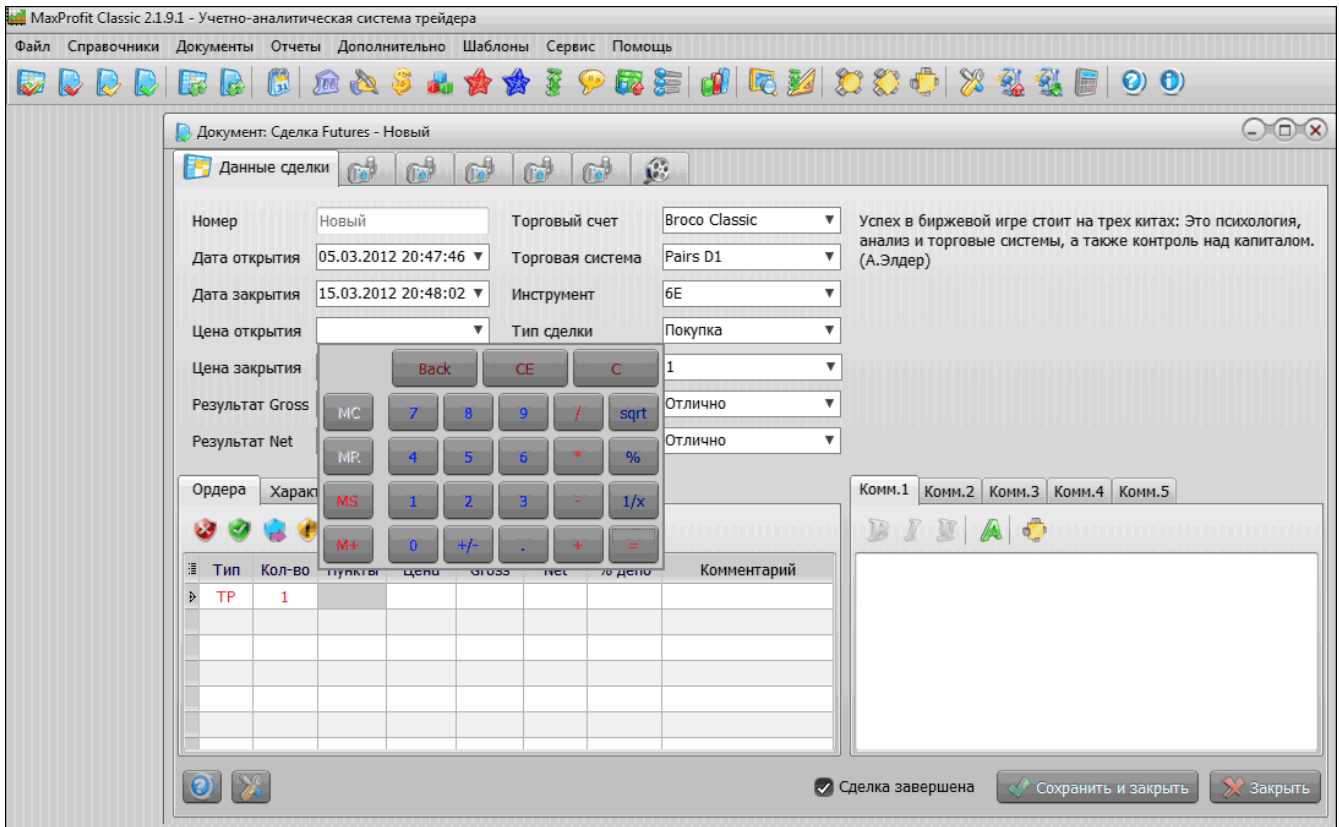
MaxProfit Classic 2.1.9.1 - Учетно-аналитическая система трейдера

Файл Справочники Документы Отчеты Дополнительно Шаблоны Сервис Помощь

Документ: Сделка Futures - Новый

Данные сделки

Номер Новый
Дата открытия 05.03.2012 20:47:46
Дата закрытия 15.03.2012 20:48:02
Цена открытия
Цена закрытия
Результат Gross
Результат Net

Торговый счет Broco Classic
Торговая система Pairs D1
Инструмент 6E
Тип сделки Покупка
1
Отлично
Отлично

Успех в биржевой игре стоит на трех китах: Это психология, анализ и торговые системы, а также контроль над капиталом. (А.Элдер)

Back CE C
MC 7 8 9 / sqrt
MR 4 5 6 * %
MS 1 2 3 - 1/x
M+ 0 +/- . + =

Ордера Характ

| Тип | Кол-во | Пункты | Цена | Gross | Net | % депо | Комментарий |
|---|---|---|---|---|---|---|---|
| TP | 1 | | | | | | |

Комм.1 Комм.2 Комм.3 Комм.4 Комм.5

Сделка завершена Сохранить и закрыть Закрыть